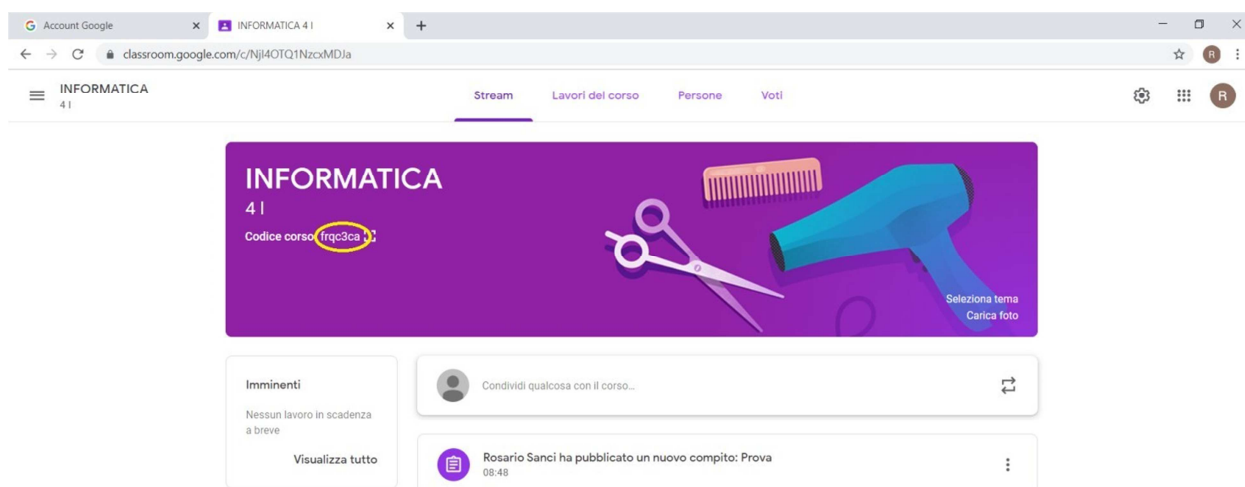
Account Google
INFORMATICA 4 I
classroom.google.com/c/NjI4OTQ1NzcxMDJa

INFORMATICA
4 I

Stream
Lavori del corso
Persone
Voti

R

INFORMATICA
4 I
Codice corso frqc3ca

Seleziona tema
Carica foto

Imminenti
Nessun lavoro in scadenza a breve
Visualizza tutto

Condividi qualcosa con il corso...

Rosario Sanci ha pubblicato un nuovo compito: Prova
08:48